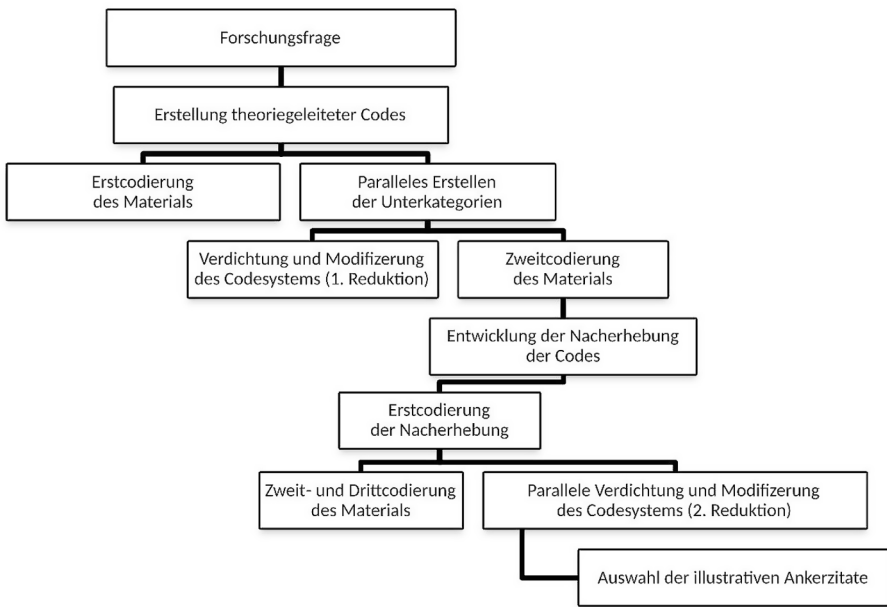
Forschungsfrage

Erstellung theoriegeleiteter Codes

Erstcodierung des Materials

Paralleles Erstellen der Unterkategorien

Verdichtung und Modifizerung des Codesystems (1. Reduktion)

Zweitcodierung des Materials

Entwicklung der Nacherhebung der Codes

Erstcodierung der Nacherhebung

Zweit- und Drittcodierung des Materials

Parallele Verdichtung und Modifizerung des Codesystems (2. Reduktion)

Auswahl der illustrativen Ankerzitate